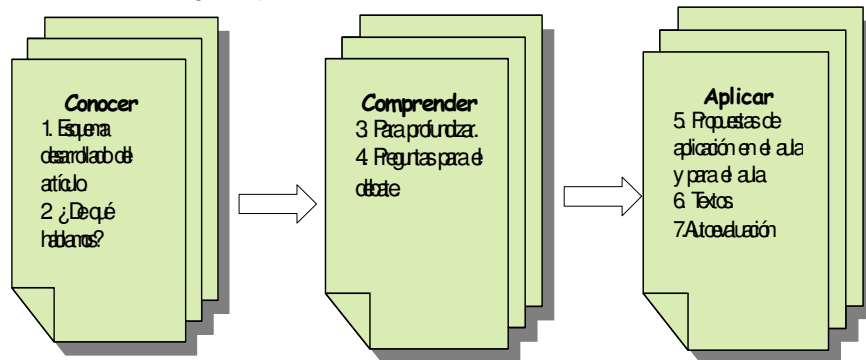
Conocer
1. Esquema desarrollado del artículo
2 ¿De qué hablamos?

Comprender
3 Para profundizar.
4. Preguntas para el debate

Aplicar
5. Propuestas de aplicación en el aula y para el aula
6. Textos
7.Autoevaluación